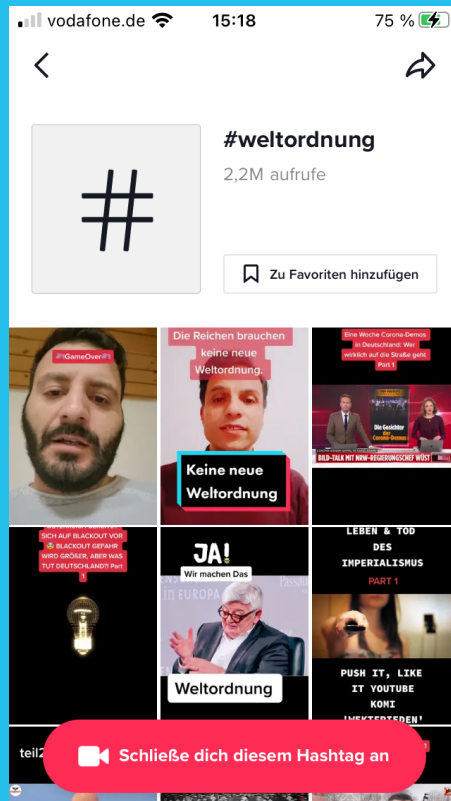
vodafone.de 15:18 75 %

#weltordnung
2,2M aufrufe

Zu Favoriten hinzufügen

GameOver

Die Reichen brauchen keine neue Weltordnung.

Keine neue Weltordnung

Eine Woche Corona-Demos in Deutschland: Wer wirklich auf die Straße geht Part 1

Die Gesichter der Corona-Demos

BILD-TALK MIT NRW-REGIERUNGSCHEF WÜST

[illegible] SICH AUF BLACKOUT VOR BLACKOUT GEFAHR WIRD GRÖßER, ABER WAS TUT DEUTSCHLAND?! Part 1

JA!
Wir machen Das

in EUROPA

Weltordnung

LEBEN & TOD DES IMPERIALISMUS
PART 1

PUSH IT, LIKE IT YOUTUBE KOMI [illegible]

teil2

Schließe dich diesem Hashtag an